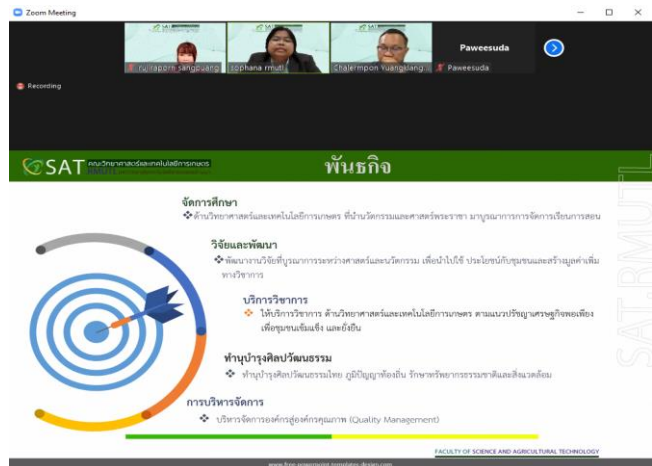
Zoom Meeting

ruj raporn sangpuang
sophana rmutl
Chalermpon Yuangyuang
Paweesuda
Paweesuda

Recording

SAT คณะวิทยาศาสตร์และเทคโนโลยีการเกษตร RMUTL

พันธกิจ

จัดการศึกษา
❖ด้านวิทยาศาสตร์และเทคโนโลยีการเกษตร ที่นำนวัตกรรมและศาสตร์พระราชา มาบูรณาการการจัดการเรียนการสอน

วิจัยและพัฒนา
❖ พัฒนางานวิจัยที่บูรณาการระหว่างศาสตร์และนวัตกรรม เพื่อนำไปใช้ ประโยชน์กับชุมชนและสร้างมูลค่าเพิ่มทางวิชาการ

บริการวิชาการ
❖ ให้บริการวิชาการ ด้านวิทยาศาสตร์และเทคโนโลยีการเกษตร ตามแนวปรัชญาเศรษฐกิจพอเพียง เพื่อชุมชนเข้มแข็ง และยั่งยืน

ทำนุบำรุงศิลปวัฒนธรรม
❖ ทำนุบำรุงศิลปวัฒนธรรมไทย ภูมิปัญญาท้องถิ่น รักษาทรัพยากรธรรมชาติและสิ่งแวดล้อม

การบริหารจัดการ
❖ บริหารจัดการองค์กรสู่องค์กรคุณภาพ (Quality Management)

SAT.RMUTL

FACULTY OF SCIENCE AND AGRICULTURAL TECHNOLOGY

www.free-powerpoint-templates-design.com